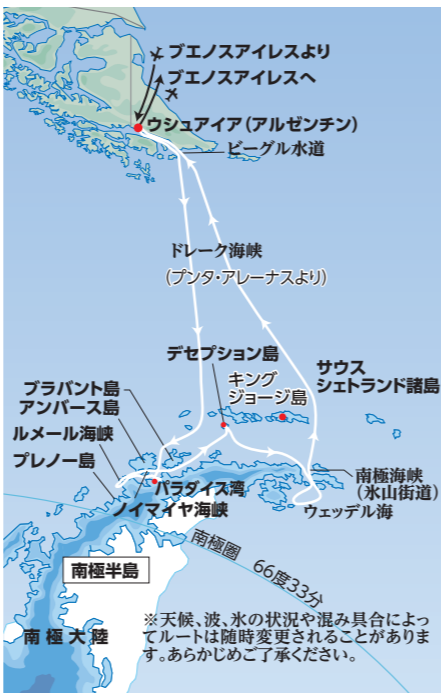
ブエノスアイレスより
ブエノスアイレスへ
ウシュアイア（アルゼンチン）
ビーグル水道
ドレーク海峡
（プンタ・アレーナスより）
デセプション島
サウス
シェトランド諸島
キング
ジョージ島
ブラバント島
アンバース島
ルメール海峡
プレノー島
パラダイス湾
ノイマイヤ海峡
南極海峡
（氷山街道）
ウェッデル海
南極圏
66度33分
南極半島
南極大陸
※天候、波、氷の状況や混み具合によってルートは随時変更されることがあります。あらかじめご了承ください。